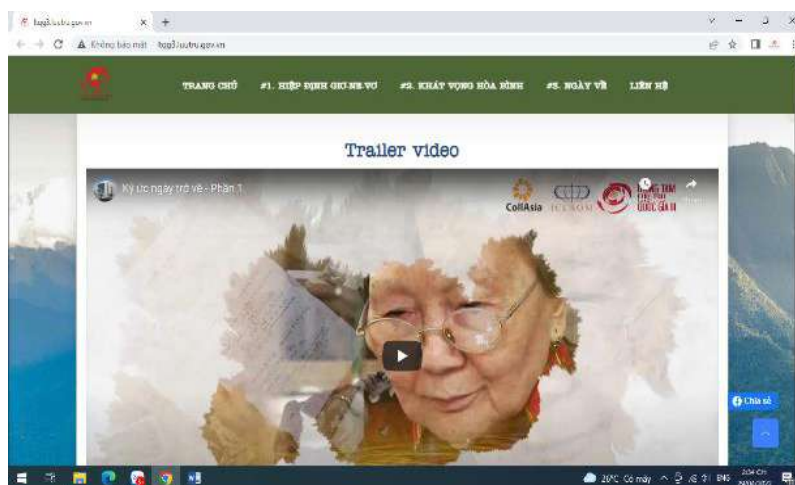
hpg3.luutru.gov.vn
Không bảo mật hpg3.luutru.gov.vn

TRANG CHỦ #1. HIỆP ĐỊNH GIƠ-NE-VƠ #2. KHÁT VỌNG HÒA BÌNH #3. NGÀY VỀ LIÊN HỆ

Trailer video

Ký ức ngày trở về - Phần 1

CollAsia ICCROM

Chia sẻ

20°C Có mây ENG